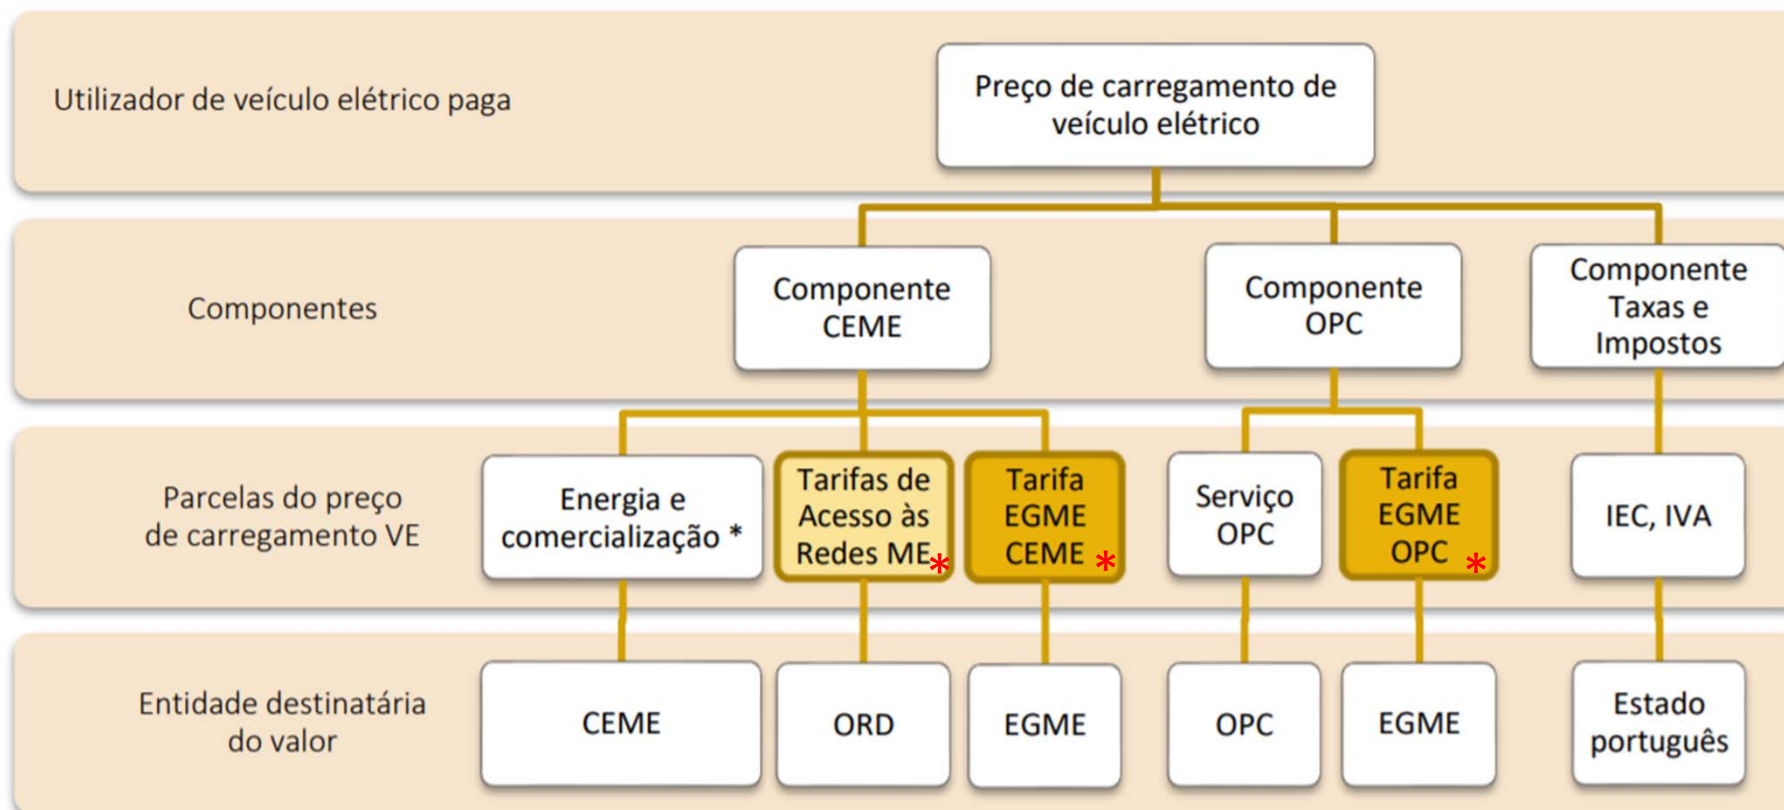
Utilizador de veículo elétrico paga

Preço de carregamento de veículo elétrico

Componentes

Componente CEME

Componente OPC

Componente Taxas e Impostos

Parcelas do preço de carregamento VE

Energia e comercialização *

Tarifas de Acesso às Redes ME *

Tarifa EGME CEME *

Serviço OPC

Tarifa EGME OPC *

IEC, IVA

Entidade destinatária do valor

CEME

ORD

EGME

OPC

EGME

Estado português